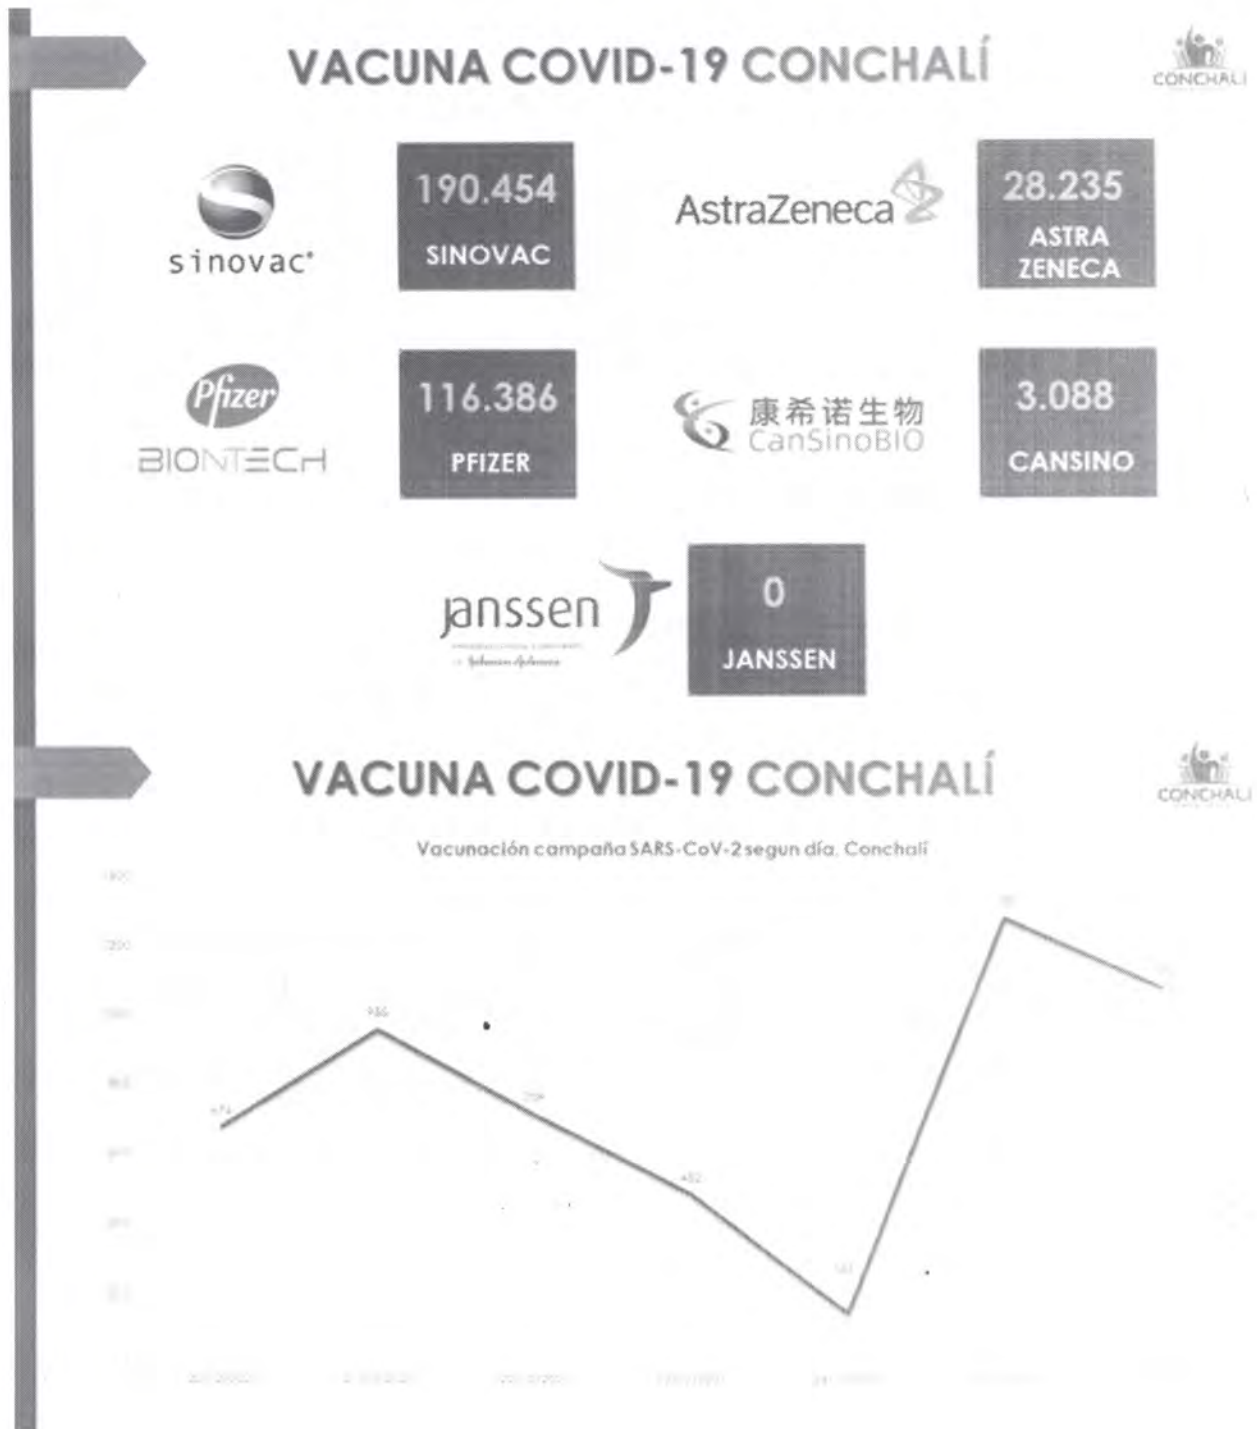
VACUNA COVID-19 CONCHALÍ

CONCHALI

sinovac

190.454
SINOVAC

AstraZeneca

28.235
ASTRA ZENECA

Pfizer
BIONTECH

116.386
PFIZER

康希诺生物
CanSinoBIO

3.088
CANSINO

janssen

0
JANSSEN

VACUNA COVID-19 CONCHALÍ

CONCHALI

Vacunación campaña SARS-CoV-2 segun día. Conchalí

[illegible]